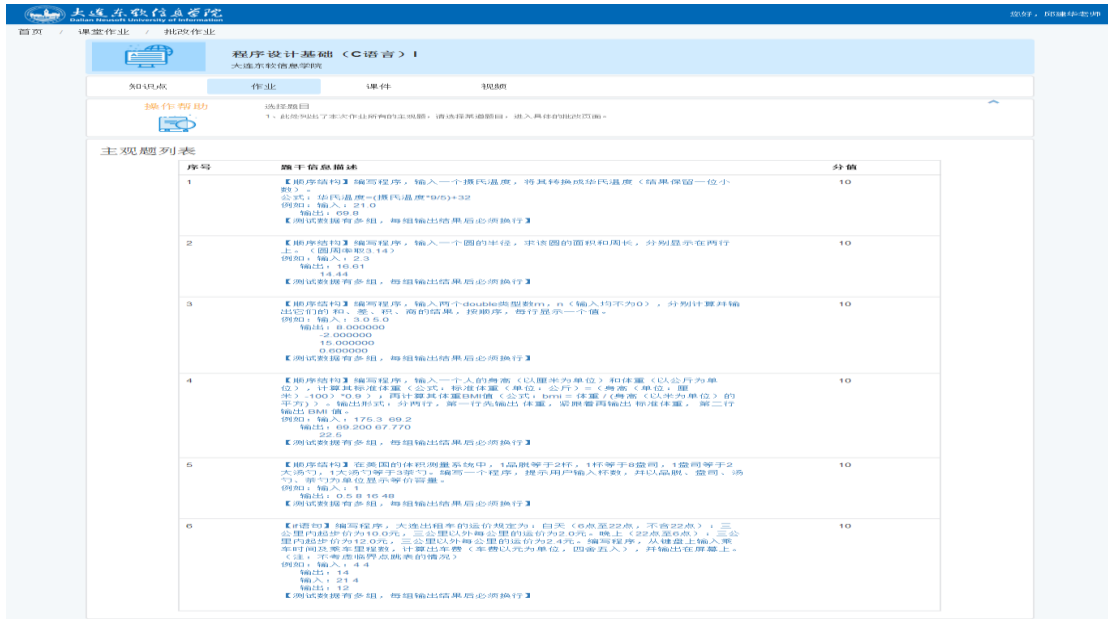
大连东软信息学院
Dalian Neusoft University of Information

您好，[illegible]老师

首页 / 课堂作业 / 批改作业

程序设计基础（C语言）I
大连东软信息学院

知识点 作业 课件 视频

操作帮助
选择题目
1、此页列出了本次作业所有的主观题，请选择某道题目，进入具体的批改页面。

主观题列表

| 序号 | 题干信息描述 | 分值 |
|---|---|---|
| 1 | 【顺序结构】编写程序，输入一个摄氏温度，将其转换成华氏温度（结果保留一位小数）。 公式：华氏温度=(摄氏温度*9/5)+32 例如：输入：21.0 输出：69.8 【测试数据有多组，每组输出结果后必须换行】 | 10 |
| 2 | 【顺序结构】编写程序，输入一个圆的半径，求该圆的面积和周长，分别显示在两行上。（圆周率取3.14） 例如：输入：2.3 输出：16.61 14.44 【测试数据有多组，每组输出结果后必须换行】 | 10 |
| 3 | 【顺序结构】编写程序，输入两个double类型数m，n（输入均不为0），分别计算并输出它们的 和、差、积、商的结果，按顺序，每行显示一个值。 例如：输入：3.0 5.0 输出：8.000000 -2.000000 15.000000 0.600000 【测试数据有多组，每组输出结果后必须换行】 | 10 |
| 4 | 【顺序结构】编写程序，输入一个人的身高（以厘米为单位）和体重（以公斤为单位），计算其标准体重（公式：标准体重（单位：公斤）=（身高（单位：厘米）-100）*0.9），再计算其体重BMI值（公式：bmi = 体重 /(身高（以米为单位）的平方)）。输出形式，分两行，第一行先输出 体重，紧跟着再输出 标准体重，第二行输出 BMI 值。 例如：输入：175.3 69.2 输出：69.200 67.770 22.5 【测试数据有多组，每组输出结果后必须换行】 | 10 |
| 5 | 【顺序结构】在美国的体积测量系统中，1品脱等于2杯，1杯等于8盎司，1盎司等于2大汤勺，1大汤勺等于3茶勺。编写一个程序，提示用户输入杯数，并以品脱、盎司、汤勺、茶勺为单位显示等价容量。 例如：输入：1 输出：0.5 8 16 48 【测试数据有多组，每组输出结果后必须换行】 | 10 |
| 6 | 【if语句】编写程序，大连出租车的运价规定为：白天（6点至22点，不含22点），三公里内起步价为10.0元，三公里以外每公里的运价为2.0元。晚上（22点至6点），三公里内起步价为12.0元，三公里以外每公里的运价为2.4元。编写程序，从键盘上输入乘车时间及乘车里程数，计算出车费（车费以元为单位，四舍五入），并输出在屏幕上。（注：不考虑临界点跳表的情况） 例如：输入：4 4 输出：14 输入：21 4 输出：12 【测试数据有多组，每组输出结果后必须换行】 | 10 |